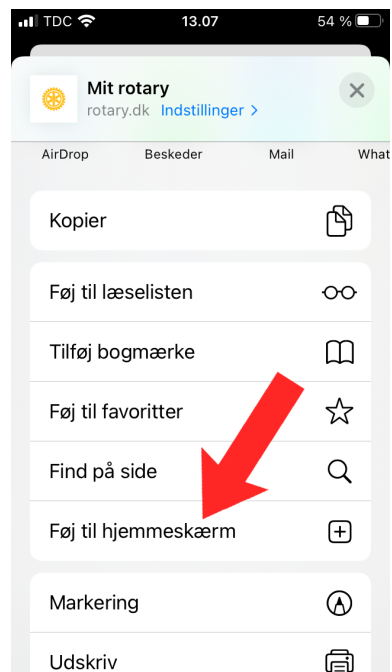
TDC 13.07 54 %

Mit rotary
rotary.dk Indstillinger >

AirDrop Beskeder Mail What

Kopier

Føj til læselisten

Tilføj bogmærke

Føj til favoritter

Find på side

Føj til hjemmeskærm

Markering

Udskriv